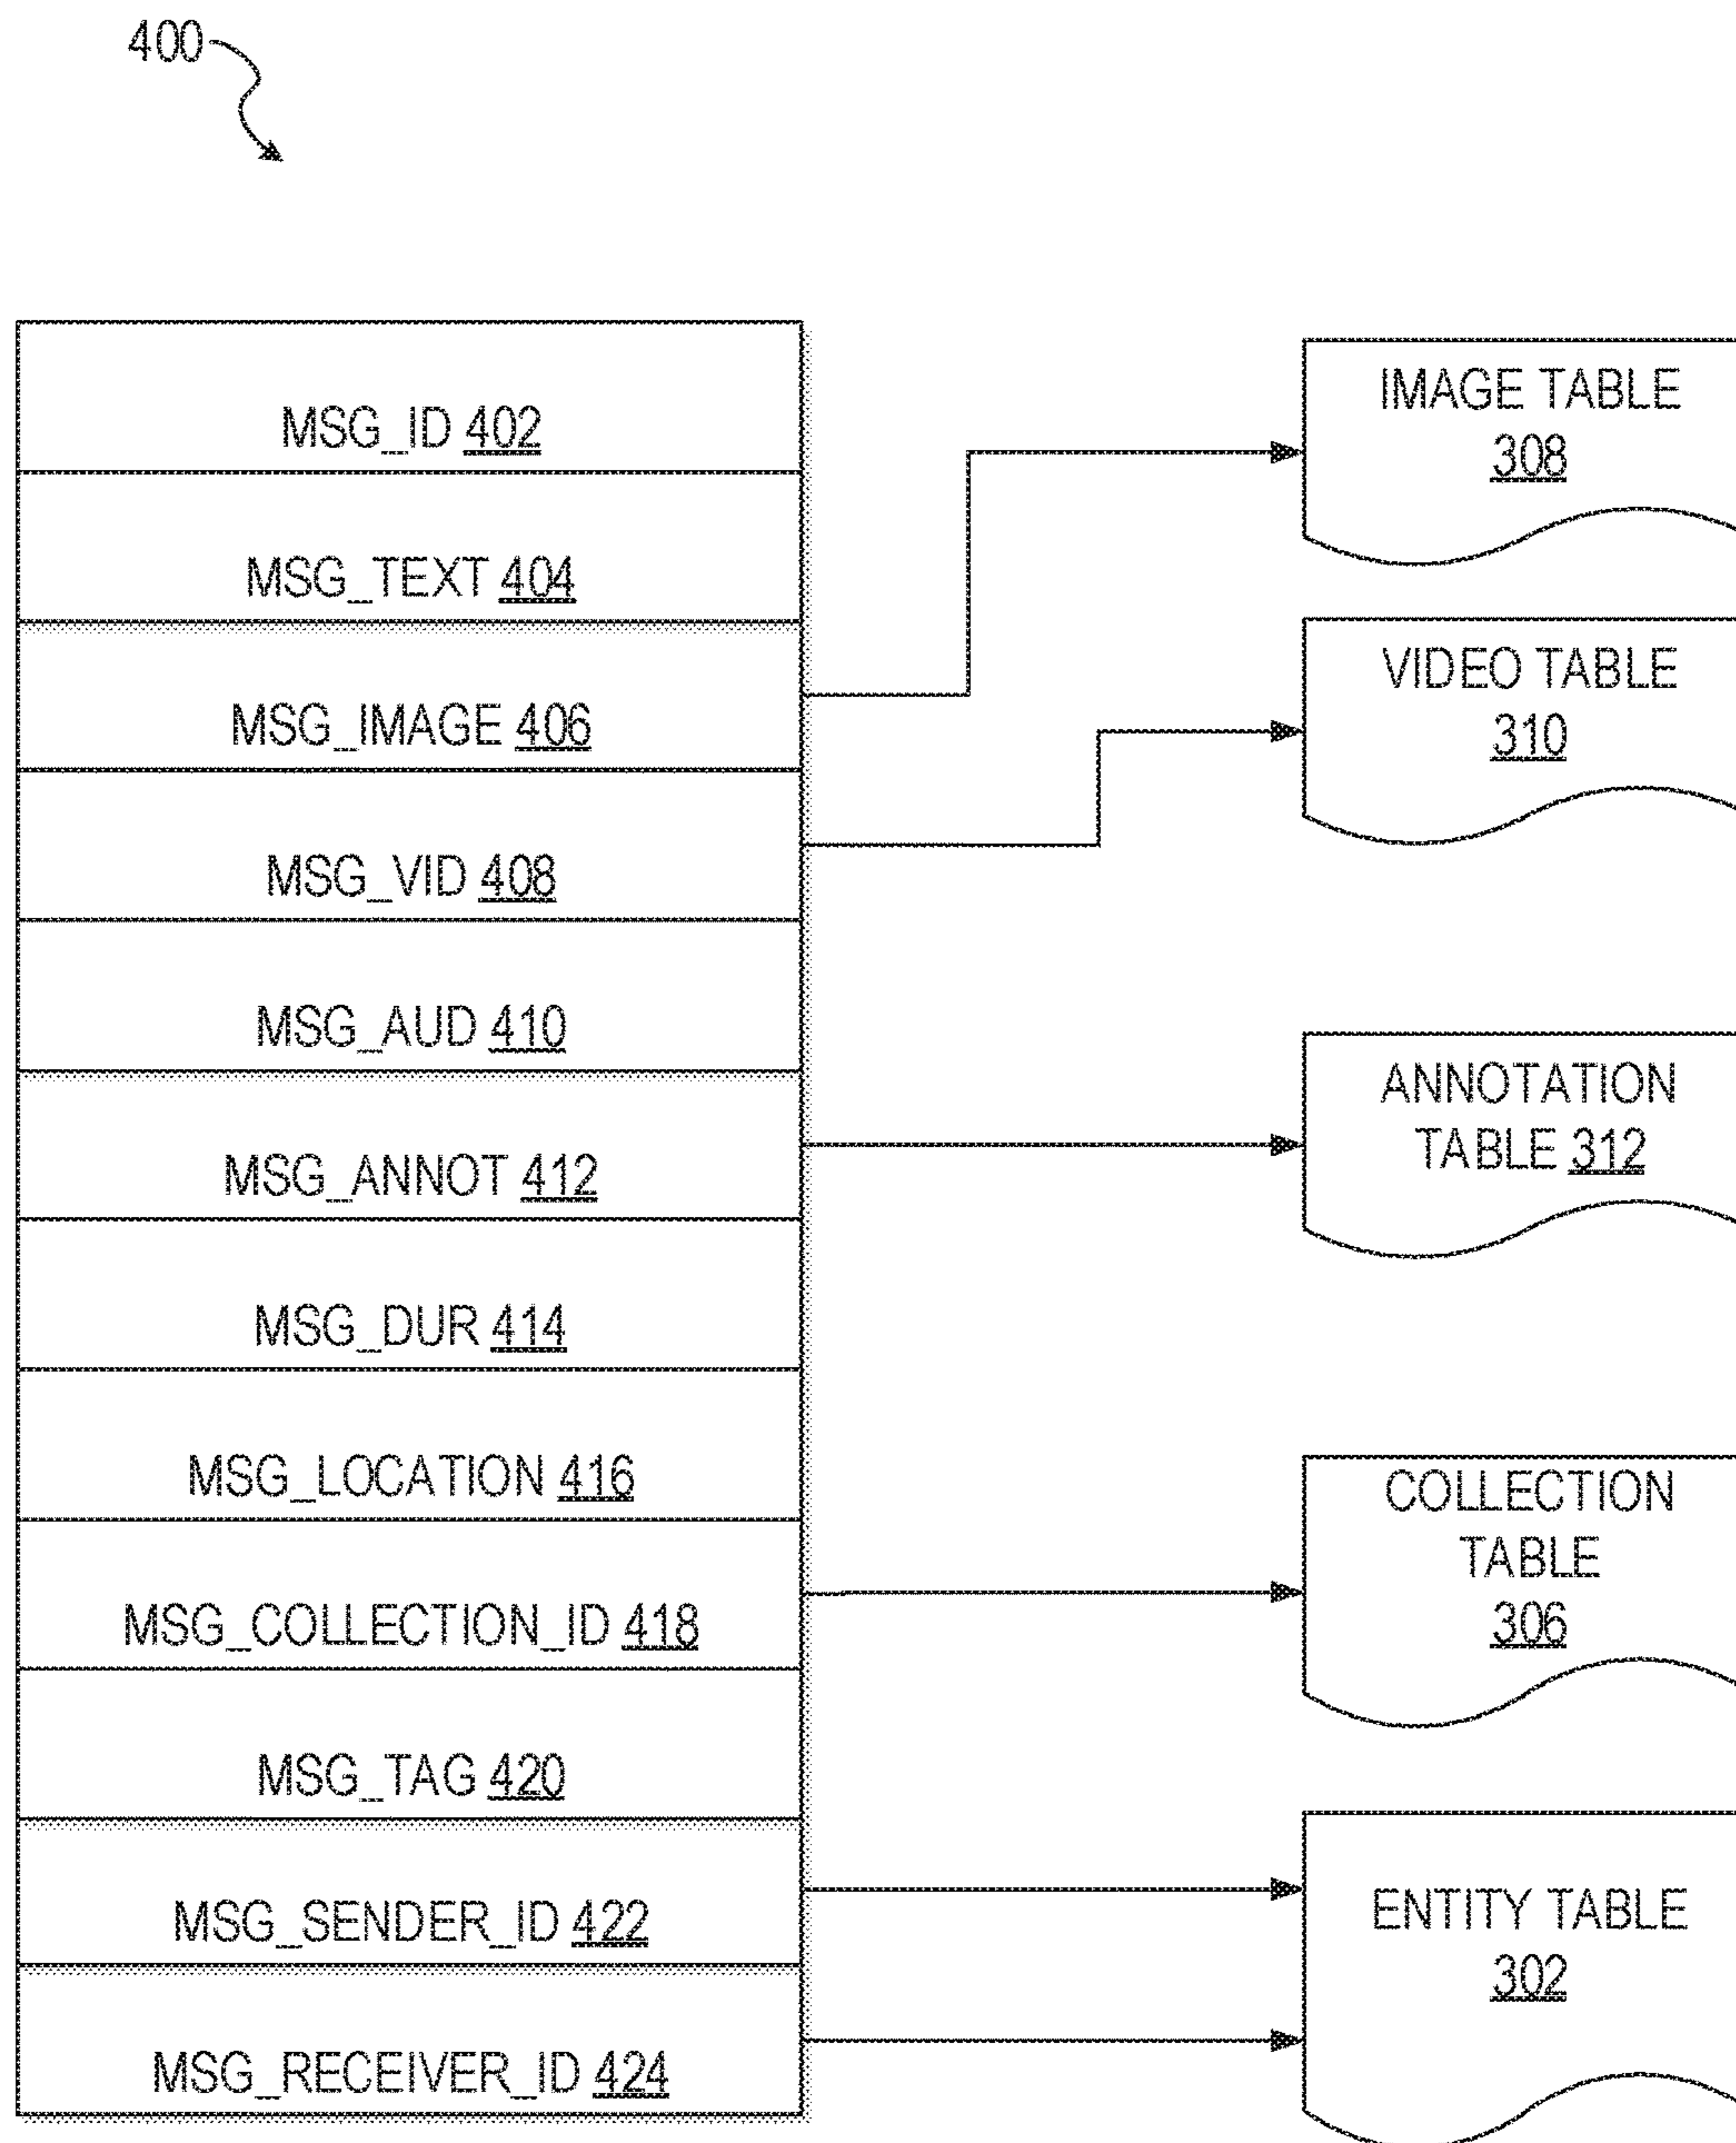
400

MSG_ID 402

MSG_TEXT 404

MSG_IMAGE 406

MSG_VID 408

MSG_AUD 410

MSG_ANNOT 412

MSG_DUR 414

MSG_LOCATION 416

MSG_COLLECTION_ID 418

MSG_TAG 420

MSG_SENDER_ID 422

MSG_RECEIVER_ID 424

IMAGE TABLE 308

VIDEO TABLE 310

ANNOTATION TABLE 312

COLLECTION TABLE 306

ENTITY TABLE 302